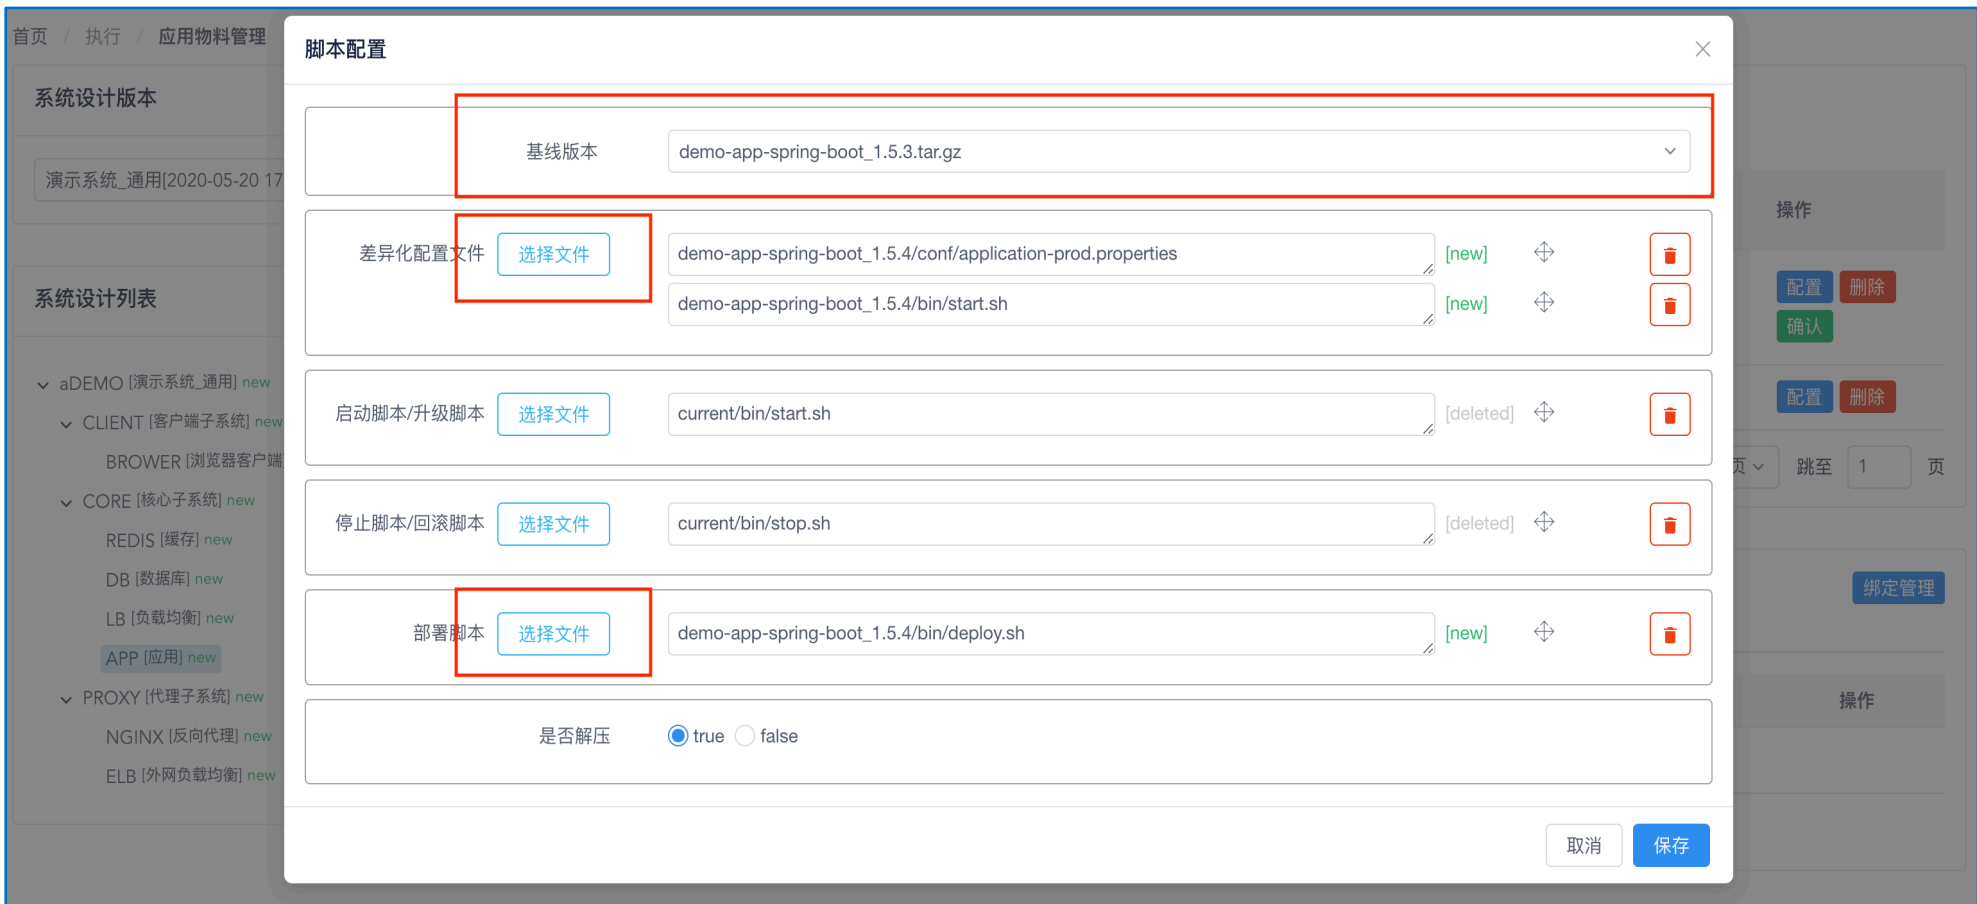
首页 / 执行 / 应用物料管理

系统设计版本

演示系统_通用[2020-05-20 17

系统设计列表

aDEMO [演示系统_通用] new
CLIENT [客户端子系统] new
BROWER [浏览器客户端
CORE [核心子系统] new
REDIS [缓存] new
DB [数据库] new
LB [负载均衡] new
APP [应用] new
PROXY [代理子系统] new
NGINX [反向代理] new
ELB [外网负载均衡] new

脚本配置

基线版本 demo-app-spring-boot_1.5.3.tar.gz

差异化配置文件 选择文件
demo-app-spring-boot_1.5.4/conf/application-prod.properties [new]
demo-app-spring-boot_1.5.4/bin/start.sh [new]

启动脚本/升级脚本 选择文件
current/bin/start.sh [deleted]

停止脚本/回滚脚本 选择文件
current/bin/stop.sh [deleted]

部署脚本 选择文件
demo-app-spring-boot_1.5.4/bin/deploy.sh [new]

是否解压 true false

取消 保存

操作
配置 删除
确认
配置 删除
页 跳至 1 页
绑定管理
操作